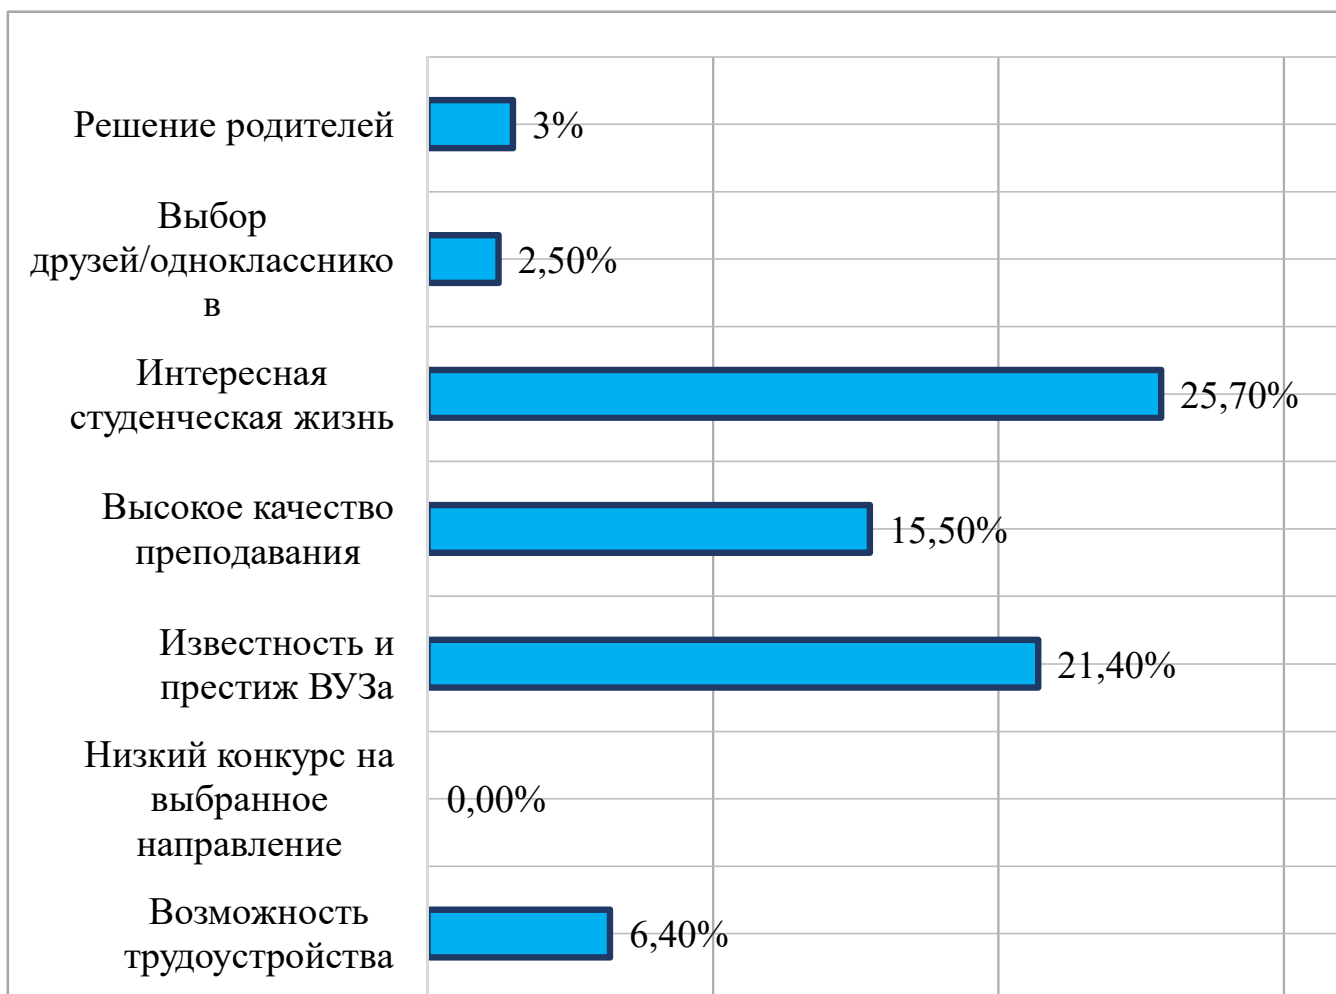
Решение родителей
3%

Выбор друзей/одноклассников
2,50%

Интересная студенческая жизнь
25,70%

Высокое качество преподавания
15,50%

Известность и престиж ВУЗа
21,40%

Низкий конкурс на выбранное направление
0,00%

Возможность трудоустройства
6,40%